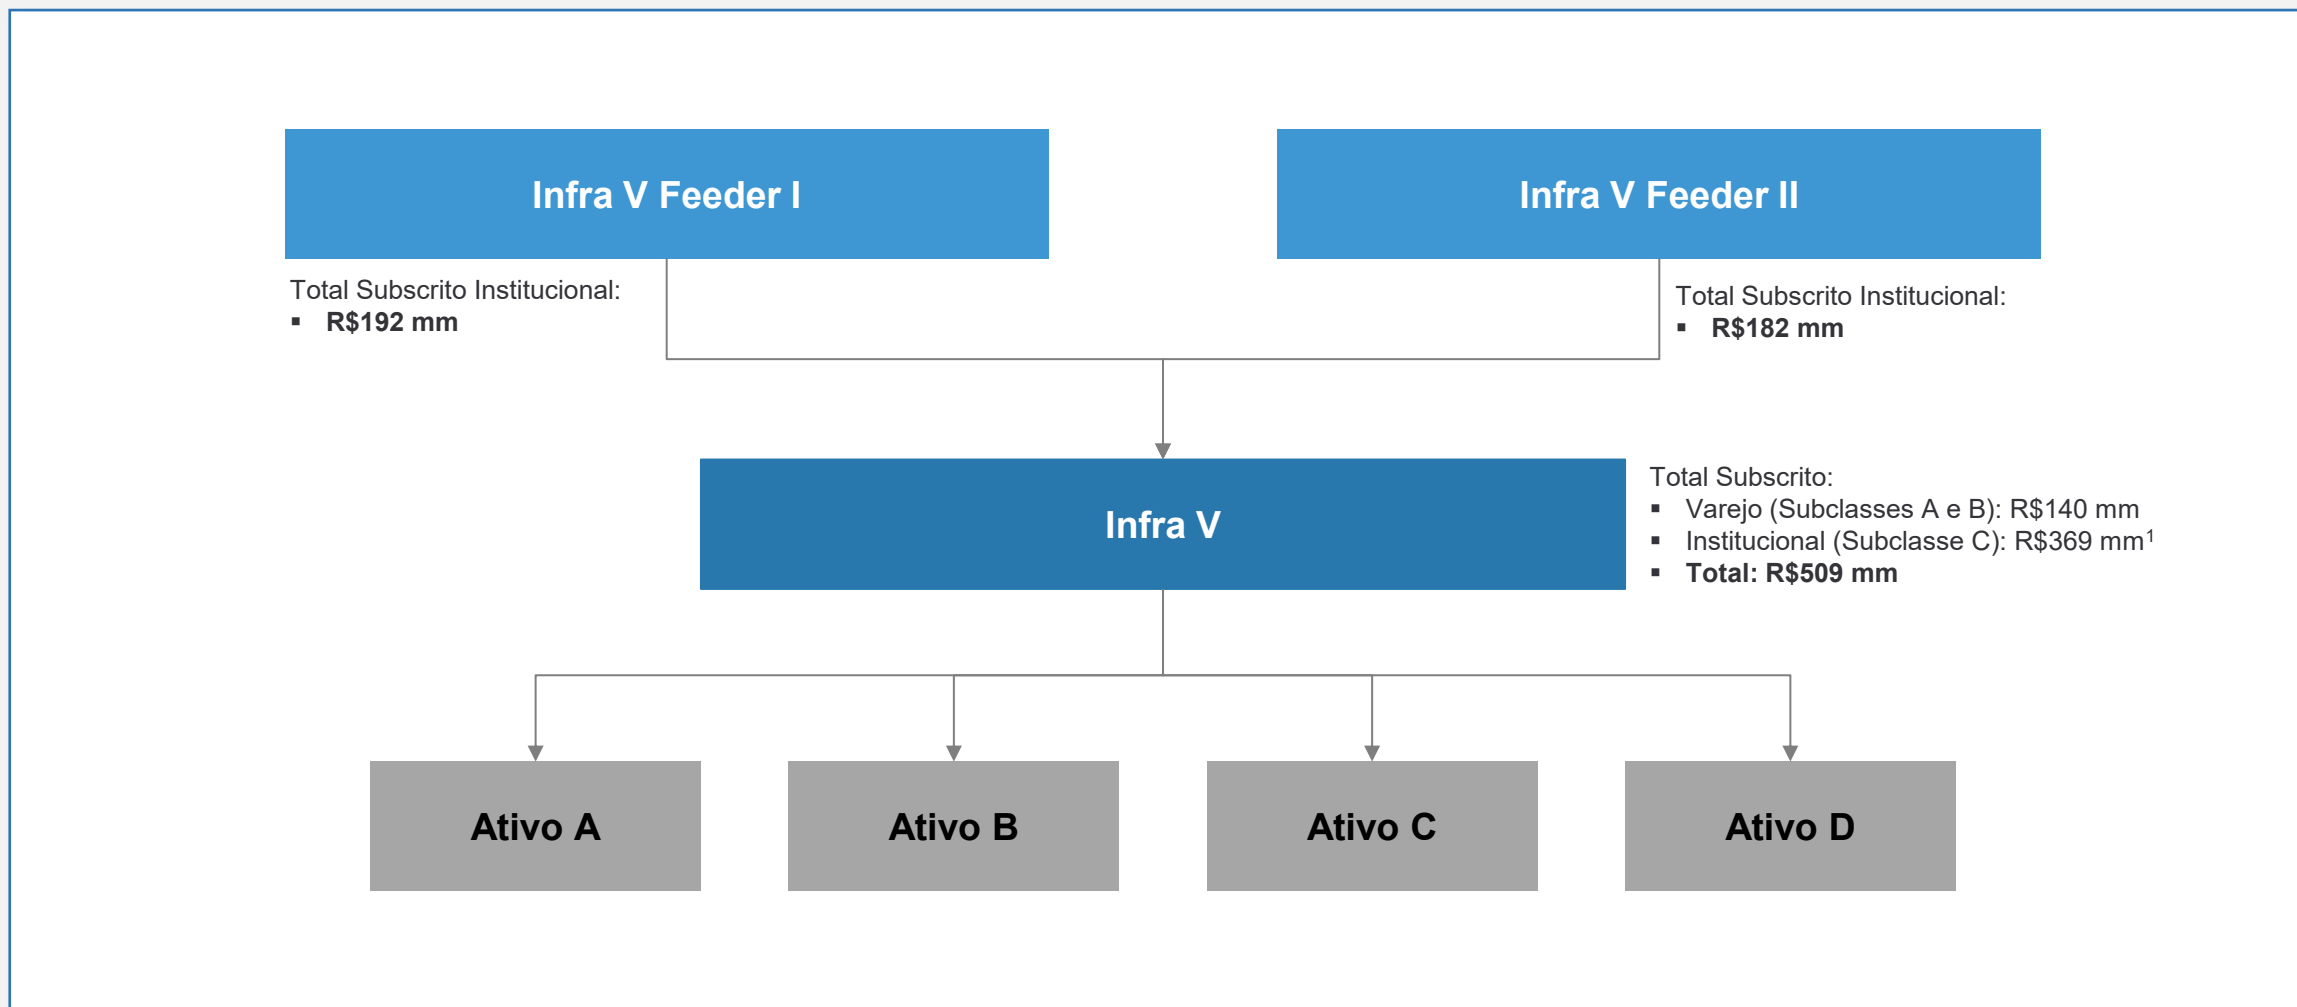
Infra V Feeder I

Infra V Feeder II

Total Subscrito Institucional:
▪ R$192 mm

Total Subscrito Institucional:
▪ R$182 mm

Infra V

Total Subscrito:
▪ Varejo (Subclasses A e B): R$140 mm
▪ Institucional (Subclasse C): R$369 mm$^1$
▪ Total: R$509 mm

Ativo A

Ativo B

Ativo C

Ativo D